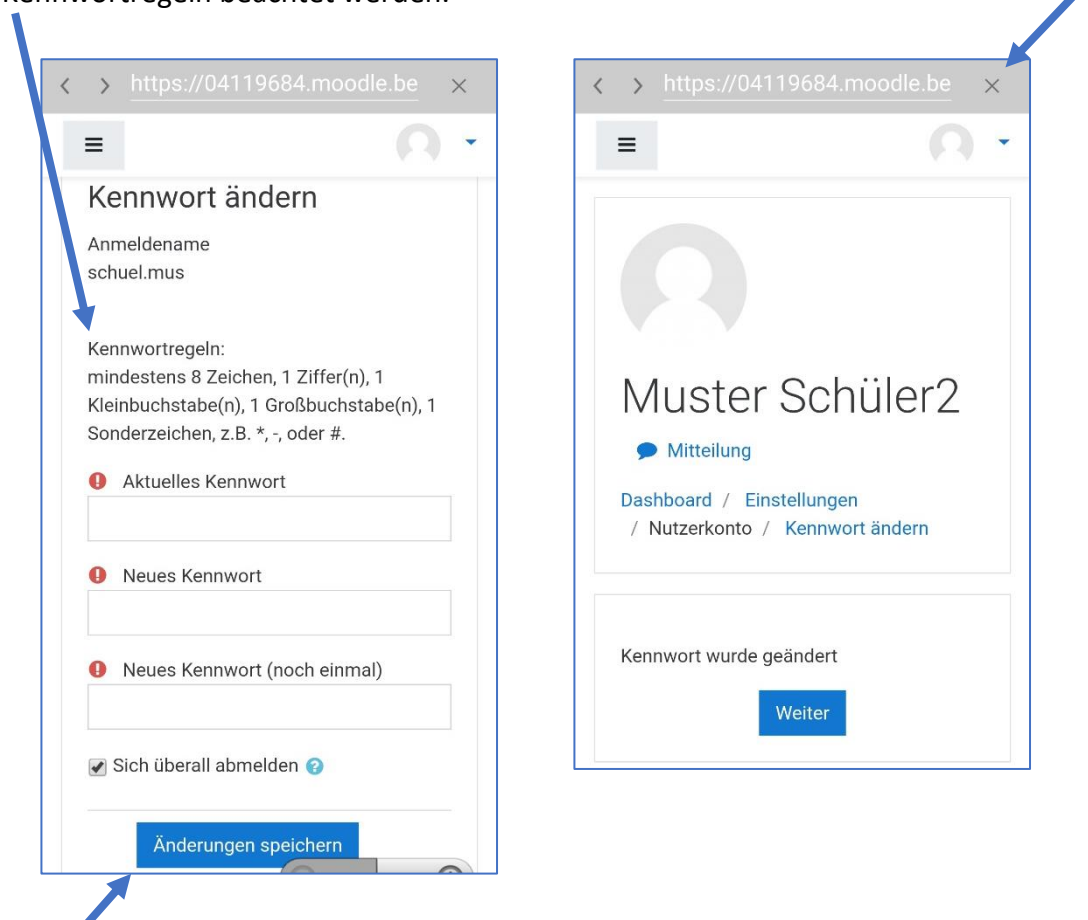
Kennwortregeln beachtet werden.

https://04119684.moodle.be

Kennwort ändern

Anmeldename
schuel.mus

Kennwortregeln:
mindestens 8 Zeichen, 1 Ziffer(n), 1 Kleinbuchstabe(n), 1 Großbuchstabe(n), 1 Sonderzeichen, z.B. *, -, oder #.

Aktuelles Kennwort

Neues Kennwort

Neues Kennwort (noch einmal)

Sich überall abmelden

Änderungen speichern

https://04119684.moodle.be

Muster Schüler2

Mitteilung

Dashboard / Einstellungen / Nutzerkonto / Kennwort ändern

Kennwort wurde geändert

Weiter